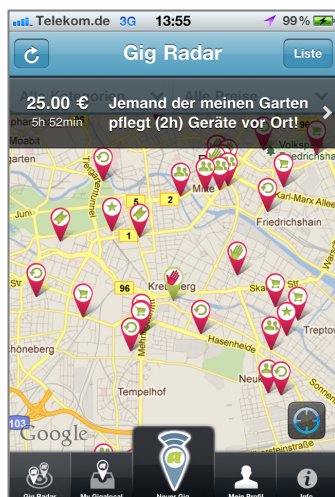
Telekom.de 3G 13:55 99 %

Gig Radar

Liste

25.00 €
5h 52min

Jemand der meinen Garten pflegt (2h) Geräte vor Ort!

Alle Kategorien Alle Preise

Moabit

Mitte

Volkspark

Friedrichshain

Karl-Marx-Allee

Friedrichshain

Kreuzberg

Hasenheide

Tempelhof

Neukölln

Schöneberg

Treptow

Mehringdamm

96

5

2

1

103

Google

Gig Radar

My Gigalocal

Neuer Gig

Mein Profil

Info